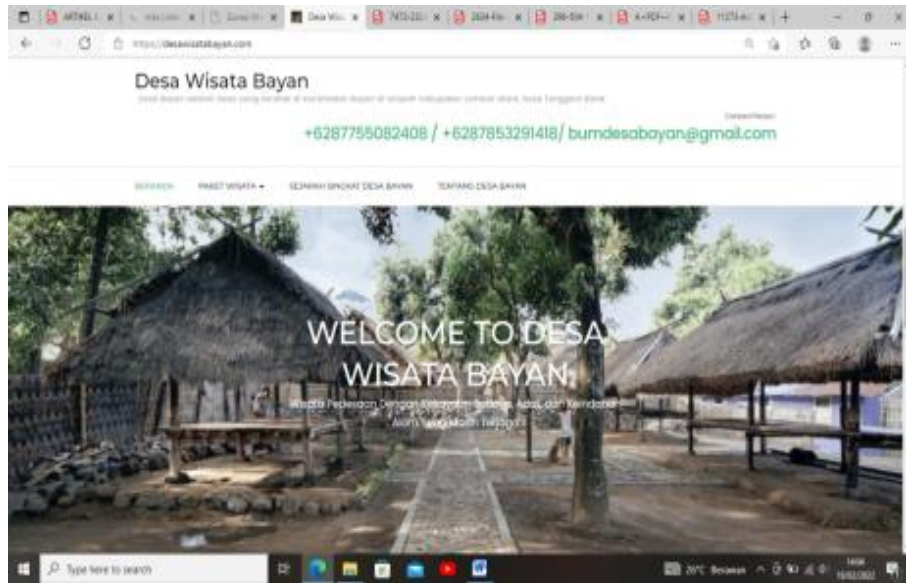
ARTIKEL | x | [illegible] x | Desa Wisa x | 7472-212 x | 2604-File x | 396-504 x | A+PDF x | 11273-Ar x | +

https://desawisatabayan.com

Desa Wisata Bayan

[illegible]

Contact Person:

+6287755082408 / +6287853291418/ bumdesabayan@gmail.com

BERANDA PAKET WISATA ▾ SEJARAH SINGKAT DESA BAYAN TENTANG DESA BAYAN

WELCOME TO DESA WISATA BAYAN

Wisata Pedesaan Dengan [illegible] Budaya Asli dan Keindahan Alam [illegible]

Type here to search

26°C Berawan

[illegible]